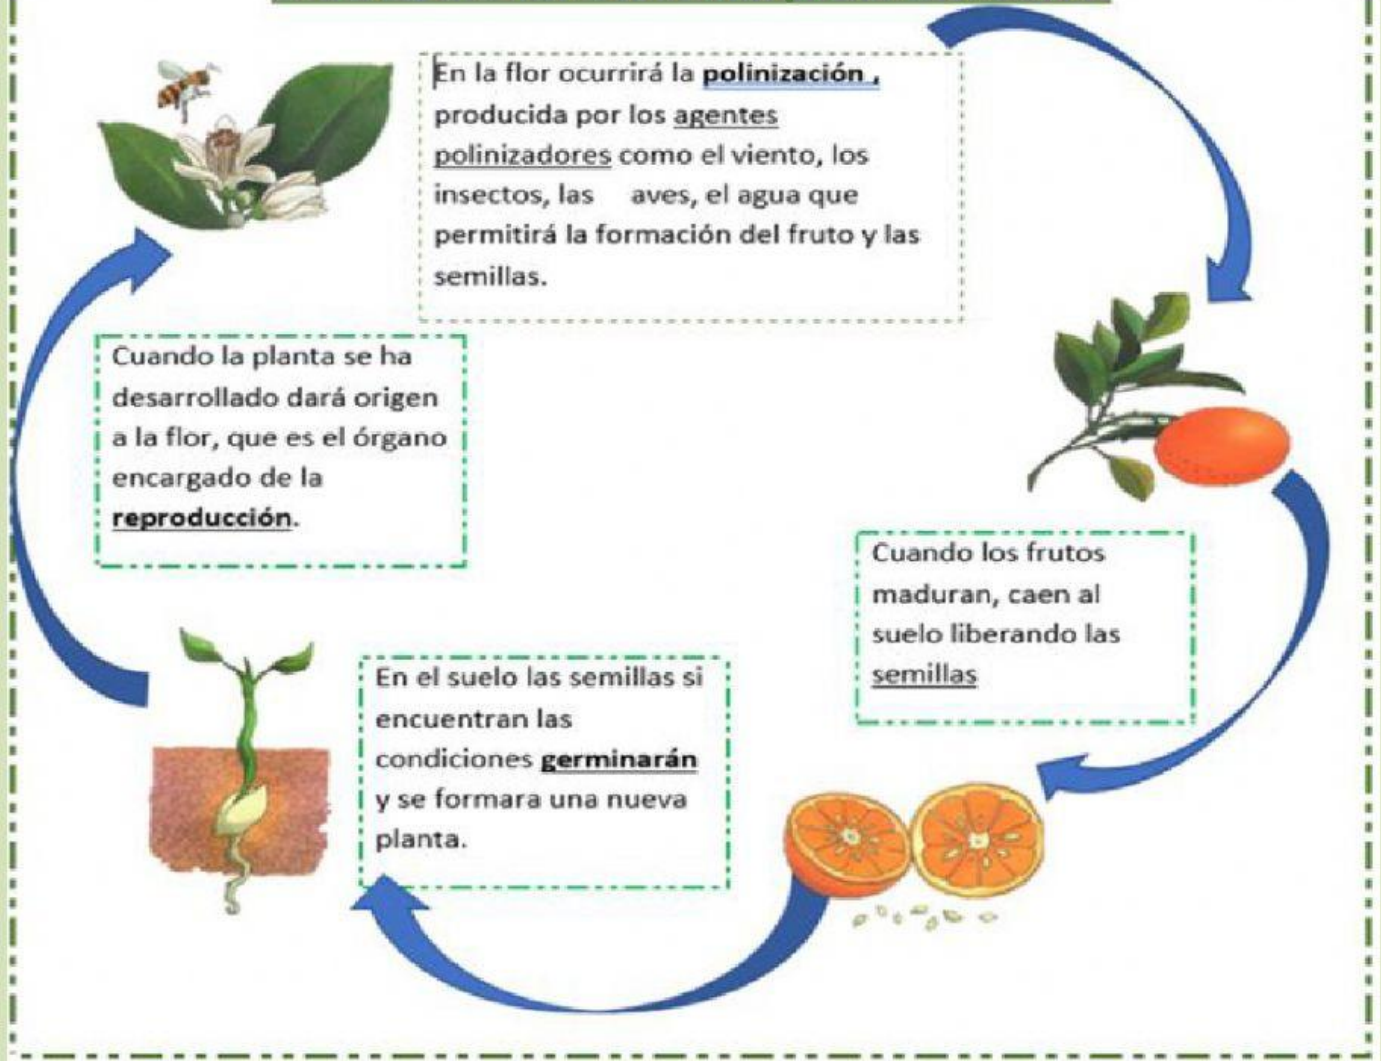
En la flor ocurrirá la polinización , producida por los agentes polinizadores como el viento, los insectos, las aves, el agua que permitirá la formación del fruto y las semillas.

Cuando la planta se ha desarrollado dará origen a la flor, que es el órgano encargado de la reproducción.

Cuando los frutos maduran, caen al suelo liberando las semillas

En el suelo las semillas si encuentran las condiciones germinarán y se formara una nueva planta.